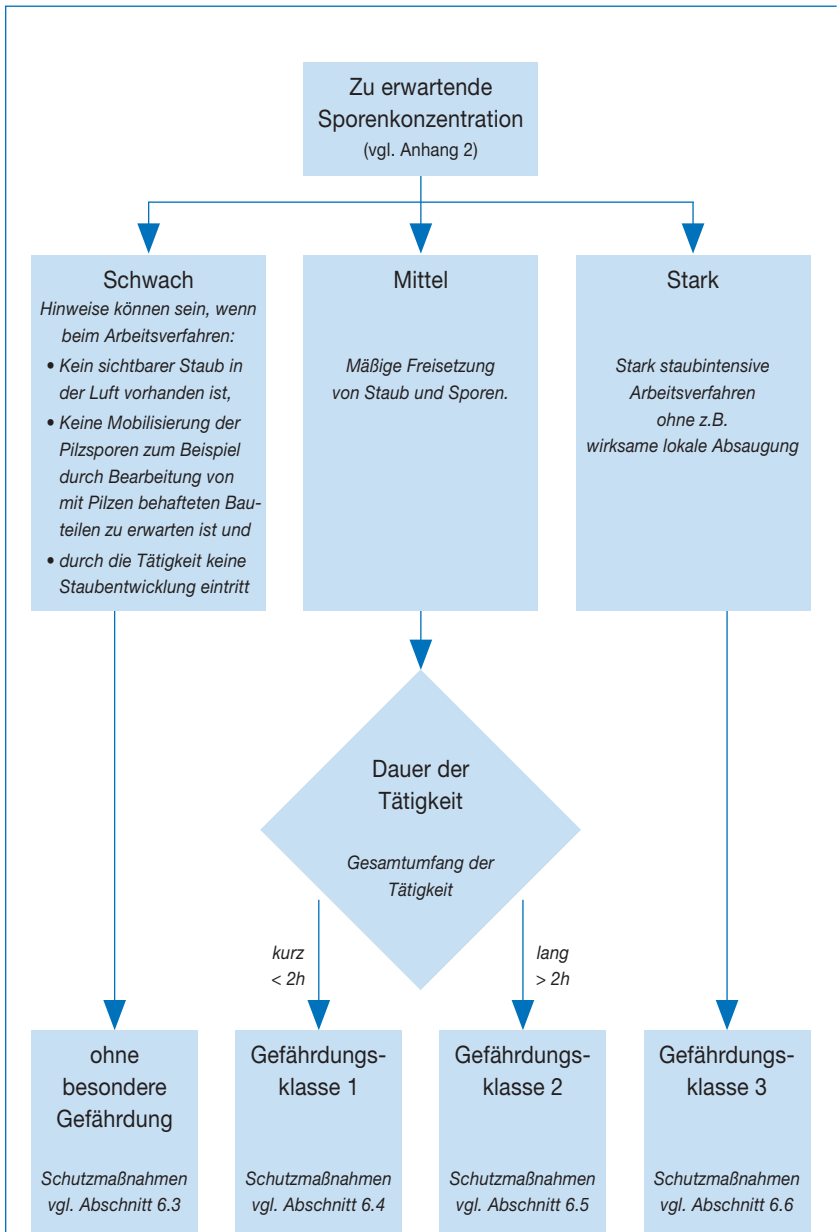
Zu erwartende Sporenkonzentration
(vgl. Anhang 2)

Schwach
Hinweise können sein, wenn beim Arbeitsverfahren:
• Kein sichtbarer Staub in der Luft vorhanden ist,
• Keine Mobilisierung der Pilzsporen zum Beispiel durch Bearbeitung von mit Pilzen behafteten Bauteilen zu erwarten ist und
• durch die Tätigkeit keine Staubentwicklung eintritt

Mittel
Mäßige Freisetzung von Staub und Sporen.

Stark
Stark staubintensive Arbeitsverfahren ohne z.B. wirksame lokale Absaugung

Dauer der Tätigkeit
Gesamtumfang der Tätigkeit

kurz
< 2h

lang
> 2h

ohne besondere Gefährdung
Schutzmaßnahmen vgl. Abschnitt 6.3

Gefährdungsklasse 1
Schutzmaßnahmen vgl. Abschnitt 6.4

Gefährdungsklasse 2
Schutzmaßnahmen vgl. Abschnitt 6.5

Gefährdungsklasse 3
Schutzmaßnahmen vgl. Abschnitt 6.6